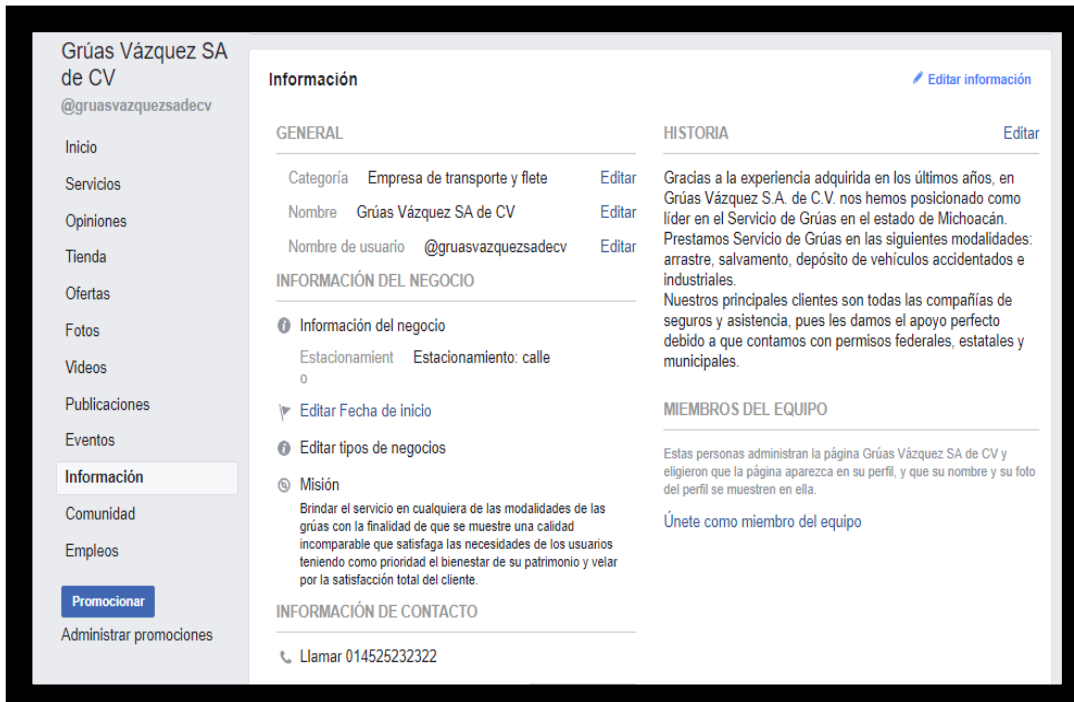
Grúas Vázquez SA de CV
@gruasvazquezsadecv

Inicio
Servicios
Opiniones
Tienda
Ofertas
Fotos
Videos
Publicaciones
Eventos
Información
Comunidad
Empleos

Promocionar
Administrar promociones

Información
Editar información

GENERAL

Categoría Empresa de transporte y flete Editar
Nombre Grúas Vázquez SA de CV Editar
Nombre de usuario @gruasvazquezsadecv Editar

INFORMACIÓN DEL NEGOCIO

Información del negocio
Estacionamiento Estacionamiento: calle

Editar Fecha de inicio

Editar tipos de negocios

Misión
Brindar el servicio en cualquiera de las modalidades de las grúas con la finalidad de que se muestre una calidad incomparable que satisfaga las necesidades de los usuarios teniendo como prioridad el bienestar de su patrimonio y velar por la satisfacción total del cliente.

INFORMACIÓN DE CONTACTO

Llamar 014525232322

HISTORIA Editar

Gracias a la experiencia adquirida en los últimos años, en Grúas Vázquez S.A. de C.V. nos hemos posicionado como líder en el Servicio de Grúas en el estado de Michoacán. Prestamos Servicio de Grúas en las siguientes modalidades: arrastre, salvamento, depósito de vehículos accidentados e industriales.
Nuestros principales clientes son todas las compañías de seguros y asistencia, pues les damos el apoyo perfecto debido a que contamos con permisos federales, estatales y municipales.

MIEMBROS DEL EQUIPO

Estas personas administran la página Grúas Vázquez SA de CV y eligieron que la página aparezca en su perfil, y que su nombre y su foto del perfil se muestren en ella.

Únete como miembro del equipo